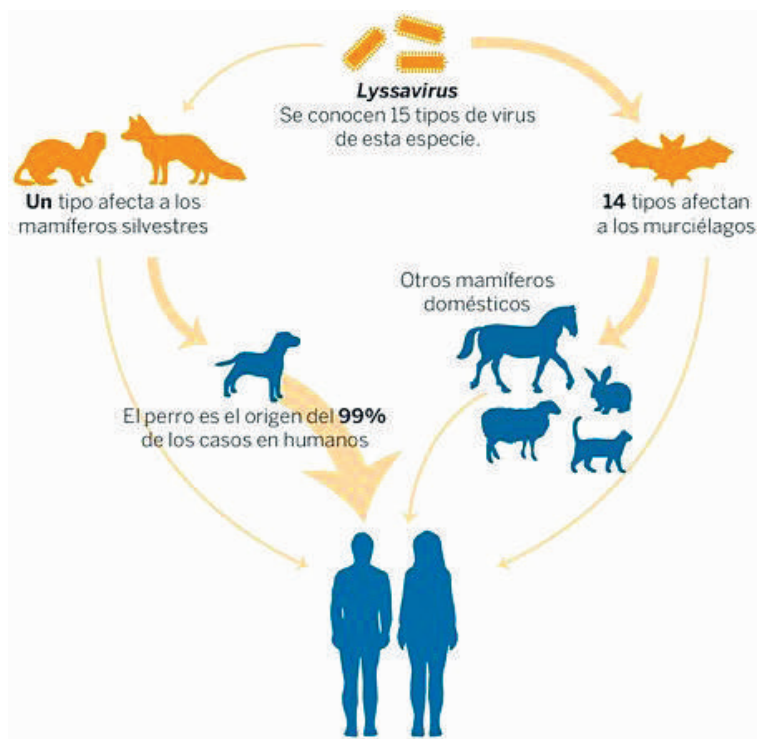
Lyssavirus
Se conocen 15 tipos de virus de esta especie.

Un tipo afecta a los mamíferos silvestres

14 tipos afectan a los murciélagos

Otros mamíferos domésticos

El perro es el origen del 99% de los casos en humanos